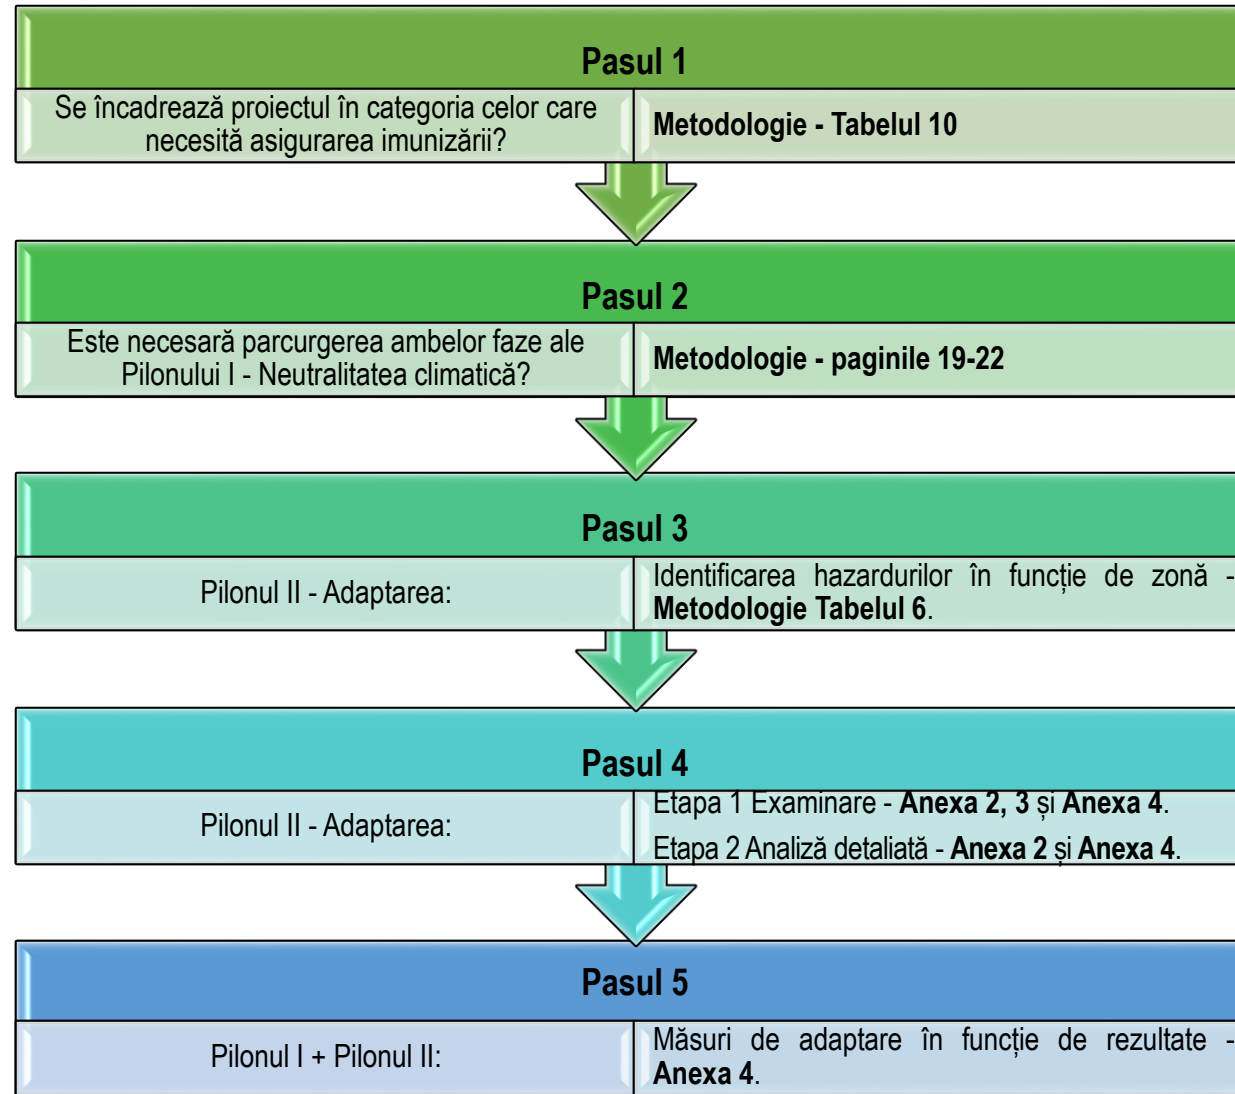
Pasul 1

Se încadrează proiectul în categoria celor care necesită asigurarea imunizării?

Metodologie - Tabelul 10

Pasul 2

Este necesară parcurgerea ambelor faze ale Pilonului I - Neutralitatea climatică?

Metodologie - paginile 19-22

Pasul 3

Pilonul II - Adaptarea:

Identificarea hazardurilor în funcție de zonă - Metodologie Tabelul 6.

Pasul 4

Pilonul II - Adaptarea:

Etapa 1 Examinare - Anexa 2, 3 și Anexa 4.

Etapa 2 Analiză detaliată - Anexa 2 și Anexa 4.

Pasul 5

Pilonul I + Pilonul II:

Măsuri de adaptare în funcție de rezultate - Anexa 4.